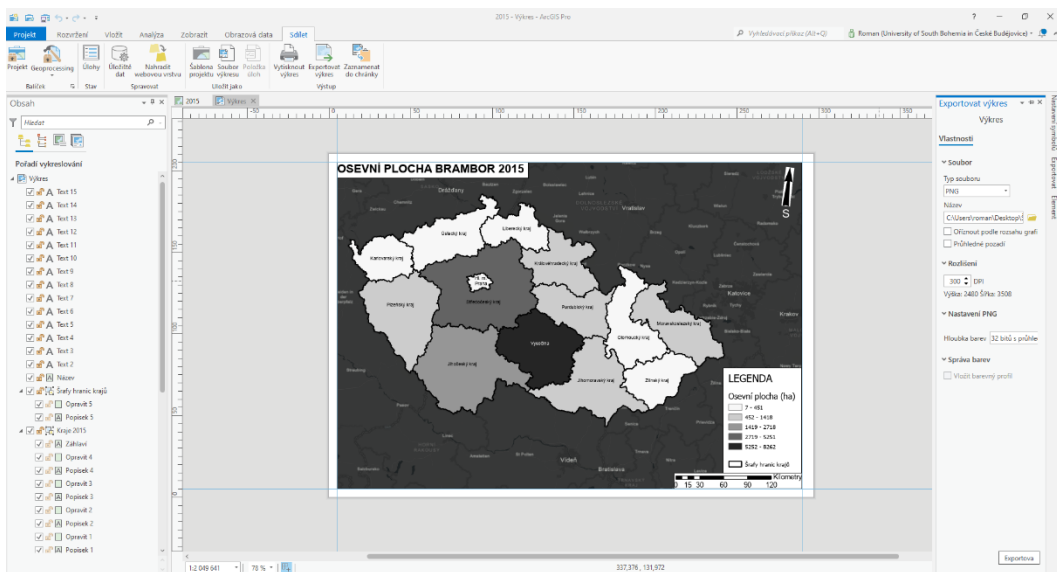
2015 - Výkres - ArcGIS Pro

Vyhledávací příkaz (Alt+Q)

Roman (University of South Bohemia in České Budějovice)

? — □ ✕

Projekt Rozvržení Vložit Analýza Zobrazit Obrazová data Sdílet

Projekt Geoprocessing Úlohy Uložiště dat Nahradit webovou vrstvu Šablona projektu Soubor výkresu Položka úloh Vytisknout výkres Exportovat výkres Zaznamenat do chránky

Balíček Stav Spravovat Uložit jako Výstup

Obsah

Hledat

Pořadí vykreslování

Výkres
Text 15
Text 14
Text 13
Text 12
Text 11
Text 10
Text 9
Text 8
Text 7
Text 6
Text 5
Text 4
Text 3
Text 2
Název
Šrafy hranic krajů
Opravit 5
Popisek 5
Kraje 2015
Záhlaví
Opravit 4
Popisek 4
Opravit 3
Popisek 3
Opravit 2
Popisek 2
Opravit 1
Popisek 1

2015 Výkres

OSEVNÍ PLOCHA BRAMBOR 2015

S

Drážďany
Vratislav
Ústecký kraj
Liberecký kraj
Karlovarský kraj
Hl. m. Praha
Královéhradecký kraj
Plzeňský kraj
Středočeský kraj
Pardubický kraj
Moravskoslezský kraj
Olomoucký kraj
Katovice
Krakov
Vysočina
Jihočeský kraj
Jihomoravský kraj
Zlínský kraj
Vídeň
Bratislava

LEGENDA
Osevní plocha (ha)
7 - 451
452 - 1418
1419 - 2718
2719 - 5251
5252 - 8262
Šrafy hranic krajů

Kilometry
0 15 30 60 90 120

1:2 049 641 78 % 337,376 , 131,972

Exportovat výkres
Výkres
Vlastnosti
Soubor
Typ souboru
PNG
Název
C:\Users\roman\Desktop\
Oříznout podle rozsahu grafi
Průhledné pozadí
Rozlišení
300 DPI
Výška: 2480 Šířka: 3508
Nastavení PNG
Hloubka barev 32 bitů s průhle
Správa barev
Vložit barevný profil
Exportovat

Nastavení symbolu Exportovat Element